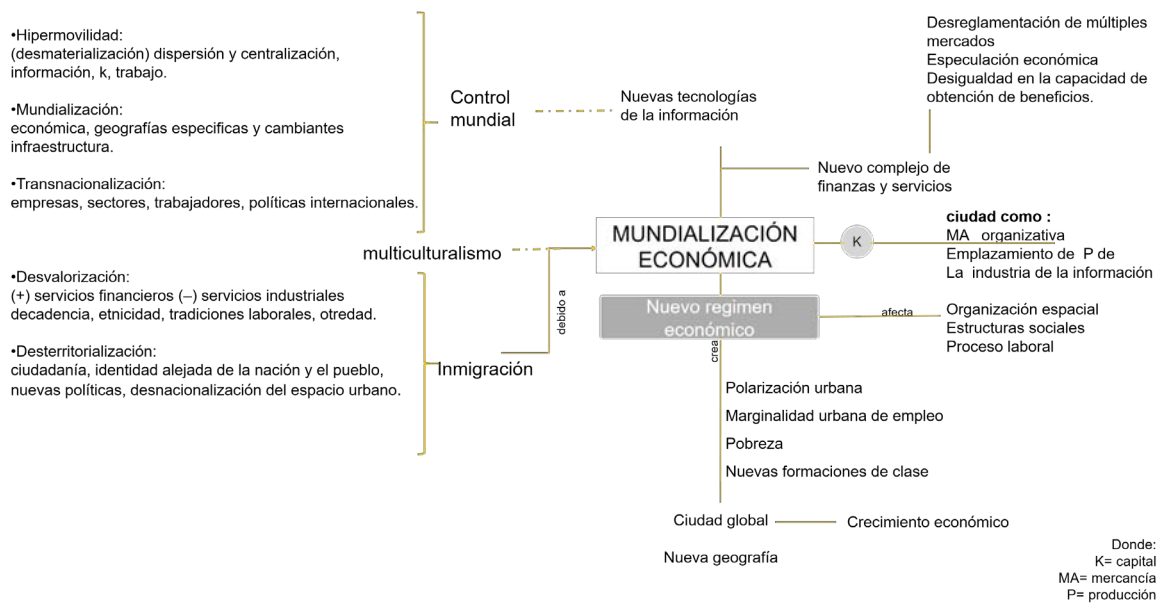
•Hipermovilidad:
(desmaterialización) dispersión y centralización, información, k, trabajo.

•Mundialización:
económica, geografías especificas y cambiantes infraestructura.

•Transnacionalización:
empresas, sectores, trabajadores, políticas internacionales.

Control mundial

Nuevas tecnologías de la información

Desreglamentación de múltiples mercados
Especulación económica
Desigualdad en la capacidad de obtención de beneficios.

Nuevo complejo de finanzas y servicios

multiculturalismo

MUNDIALIZACIÓN ECONÓMICA

K

ciudad como :
MA organizativa
Emplazamiento de P de
La industria de la información

debido a

Nuevo regimen económico

afecta

Organización espacial
Estructuras sociales
Proceso laboral

•Desvalorización:
(+) servicios financieros (–) servicios industriales decadencia, etnicidad, tradiciones laborales, otredad.

•Desterritorialización:
ciudadanía, identidad alejada de la nación y el pueblo, nuevas políticas, desnacionalización del espacio urbano.

Inmigración

crea

Polarización urbana
Marginalidad urbana de empleo
Pobreza
Nuevas formaciones de clase

Ciudad global
Crecimiento económico

Nueva geografía

Donde:
K= capital
MA= mercancía
P= producción